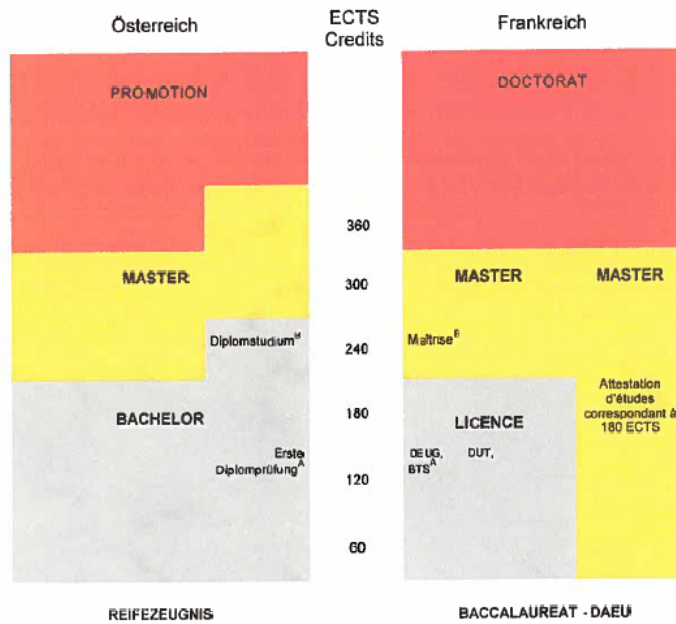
Österreich

ECTS Credits

Frankreich

PROMOTION

DOCTORAT

360

MASTER

300

MASTER

MASTER

Diplomstudium$^B$

240

Maîtrise$^B$

BACHELOR

180

LICENCE

Attestation d'études correspondant à 180 ECTS

Erste Diplomprüfung$^A$

120

DEUG, DUT, BTS$^A$

60

REIFEZEUGNIS

BACCALAUREAT - DAEU